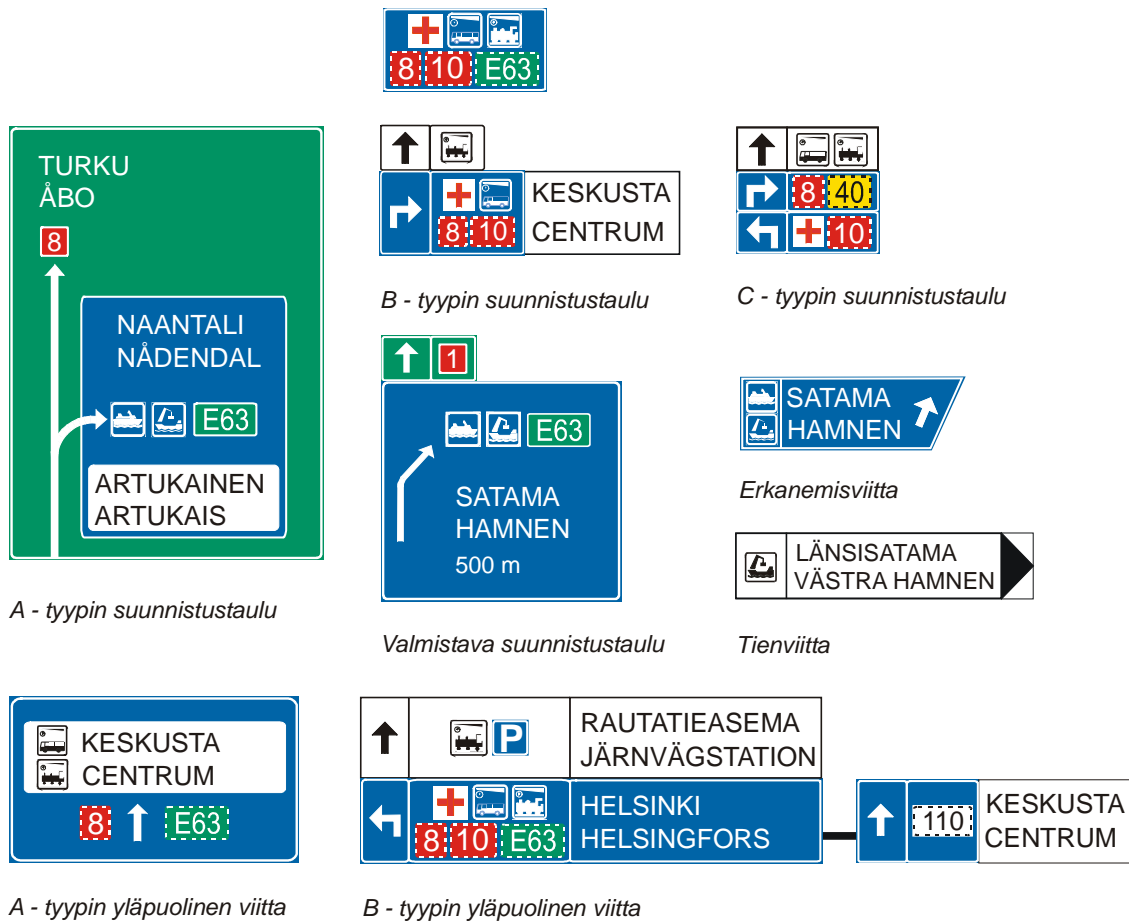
8 10 E63

TURKU
ÅBO
8

NAANTALI
NÅDENDAL
E63

ARTUKAINEN
ARTUKAIS

A - tyypin suunnistustaulu

KESKUSTA
CENTRUM
8 10

B - tyypin suunnistustaulu

8 40
10

C - tyypin suunnistustaulu

1

E63

SATAMA
HAMNEN
500 m

Valmistava suunnistustaulu

SATAMA
HAMNEN

Erkanemisviitta

LÄNSISATAMA
VÄSTRA HAMNEN

Tienviitta

KESKUSTA
CENTRUM
8 E63

A - tyypin yläpuolinen viitta

P
RAUTATIEASEMA
JÄRNVÄGSTATION

8 10 E63
HELSINKI
HELSINGFORS

110
KESKUSTA
CENTRUM

B - tyypin yläpuolinen viitta